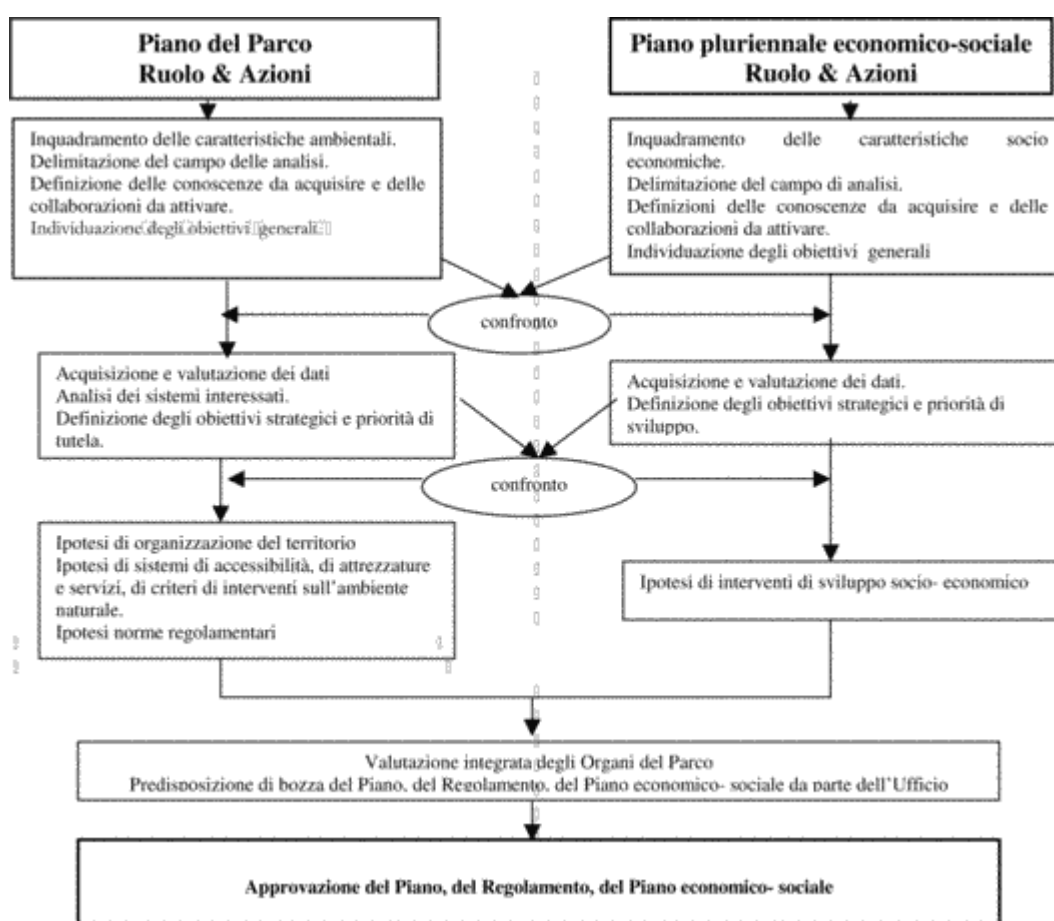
Piano del Parco
Ruolo & Azioni

Piano pluriennale economico-sociale
Ruolo & Azioni

Inquadramento delle caratteristiche ambientali.
Delimitazione del campo delle analisi.
Definizione delle conoscenze da acquisire e delle collaborazioni da attivare.
Individuazione degli obiettivi generali.

Inquadramento delle caratteristiche socio economiche.
Delimitazione del campo di analisi.
Definizioni delle conoscenze da acquisire e delle collaborazioni da attivare.
Individuazione degli obiettivi generali

confronto

Acquisizione e valutazione dei dati
Analisi dei sistemi interessati.
Definizione degli obiettivi strategici e priorità di tutela.

Acquisizione e valutazione dei dati.
Definizione degli obiettivi strategici e priorità di sviluppo.

confronto

Ipotesi di organizzazione del territorio
Ipotesi di sistemi di accessibilità, di attrezzature e servizi, di criteri di interventi sull'ambiente naturale.
Ipotesi norme regolamentari

Ipotesi di interventi di sviluppo socio- economico

Valutazione integrata degli Organi del Parco
Predisposizione di bozza del Piano, del Regolamento, del Piano economico- sociale da parte dell'Ufficio

Approvazione del Piano, del Regolamento, del Piano economico- sociale